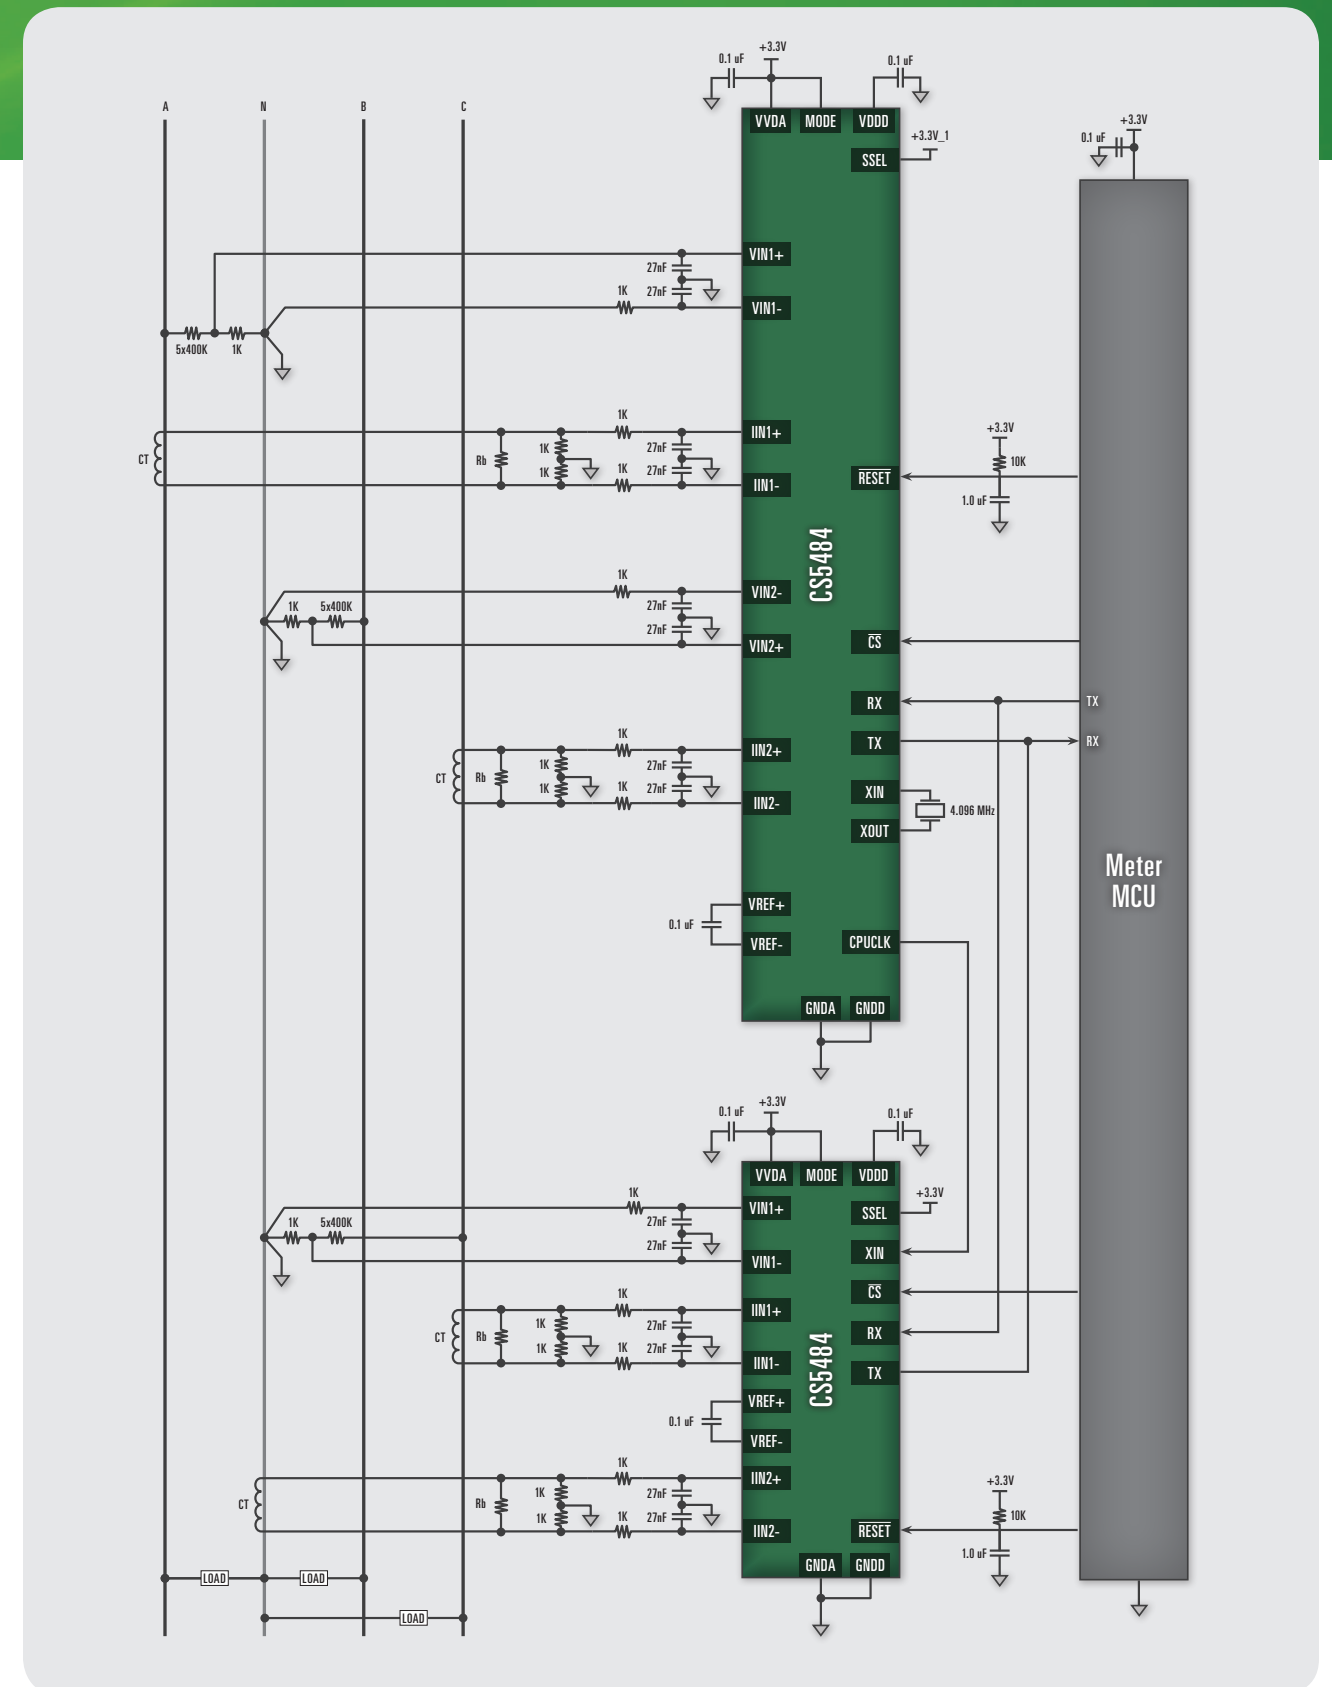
0.1 uF
+3.3V
0.1 uF
VVDA
MODE
VDDD
+3.3V_1
SSEL
0.1 uF
+3.3V
A
N
B
C
VIN1+
27nF
1K
27nF
VIN1-
5x400K
1K
1K
IIN1+
CT
Rb
1K
27nF
1K
1K
27nF
IIN1-
+3.3V
10K
RESET
1.0 uF
CS5484
1K
VIN2-
1K
5x400K
27nF
27nF
VIN2+
CS
RX
TX
TX
RX
1K
IIN2+
CT
Rb
1K
27nF
1K
1K
27nF
IIN2-
XIN
4.096 MHz
XOUT
Meter MCU
VREF+
0.1 uF
VREF-
CPUCLK
GNDA
GNDD
0.1 uF
+3.3V
0.1 uF
VVDA
MODE
VDDD
1K
VIN1+
+3.3V
SSEL
1K
5x400K
27nF
27nF
VIN1-
XIN
CS
1K
IIN1+
CT
Rb
1K
27nF
1K
1K
27nF
IIN1-
RX
CS5484
TX
VREF+
0.1 uF
VREF-
1K
IIN2+
CT
Rb
1K
27nF
1K
1K
27nF
IIN2-
+3.3V
10K
RESET
1.0 uF
GNDA
GNDD
LOAD
LOAD
LOAD